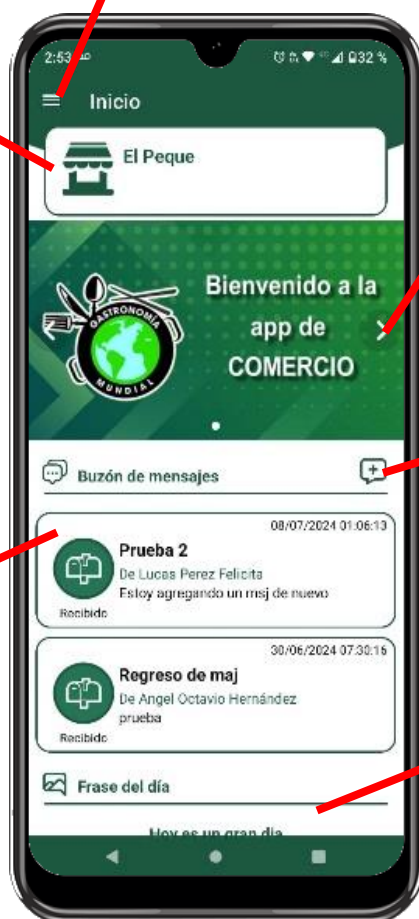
2:53 32 %

Inicio

El Peque

GASTRONOMÍA MUNDIAL

Bienvenido a la app de COMERCIO

Buzón de mensajes

08/07/2024 01:06:13
Prueba 2
De Lucas Perez Felicita
Estoy agregando un msj de nuevo
Recibido

30/06/2024 07:30:16
Regreso de maj
De Angel Octavio Hernández
prueba
Recibido

Frase del día

Hoy es un gran dia